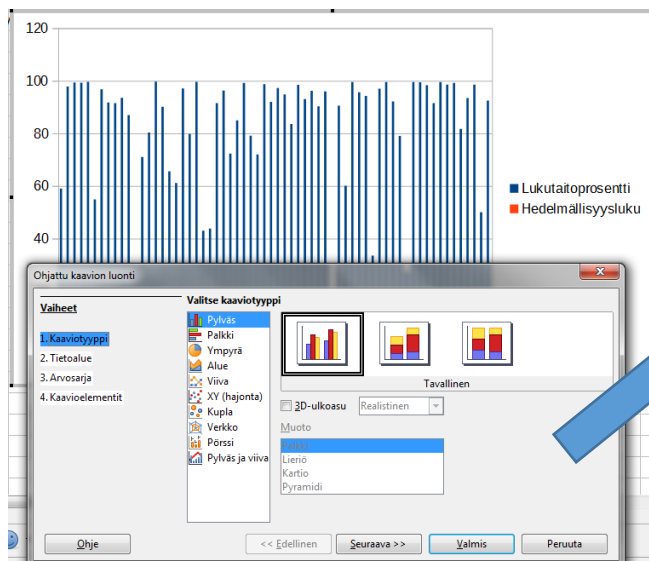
120
100
80
60
40

Lukutaitoprosentti
Hedelmällisyysluku

Ohjattu kaavion luonti

Vaiheet
1. Kaaviotyyppi
2. Tietoalue
3. Arvosarja
4. Kaavioelementit

Valitse kaaviotyyppi
Pylväs
Palkki
Ympyrä
Alue
Viiva
XY (hajonta)
Kupla
Verkko
Pörssi
Pylväs ja viiva

Tavallinen

3D-ulkoasu
Realistinen

Muoto
Palkki
Lieriö
Kartio
Pyramidi

Ohje
<< Edellinen
Seuraava >>
Valmis
Peruuta